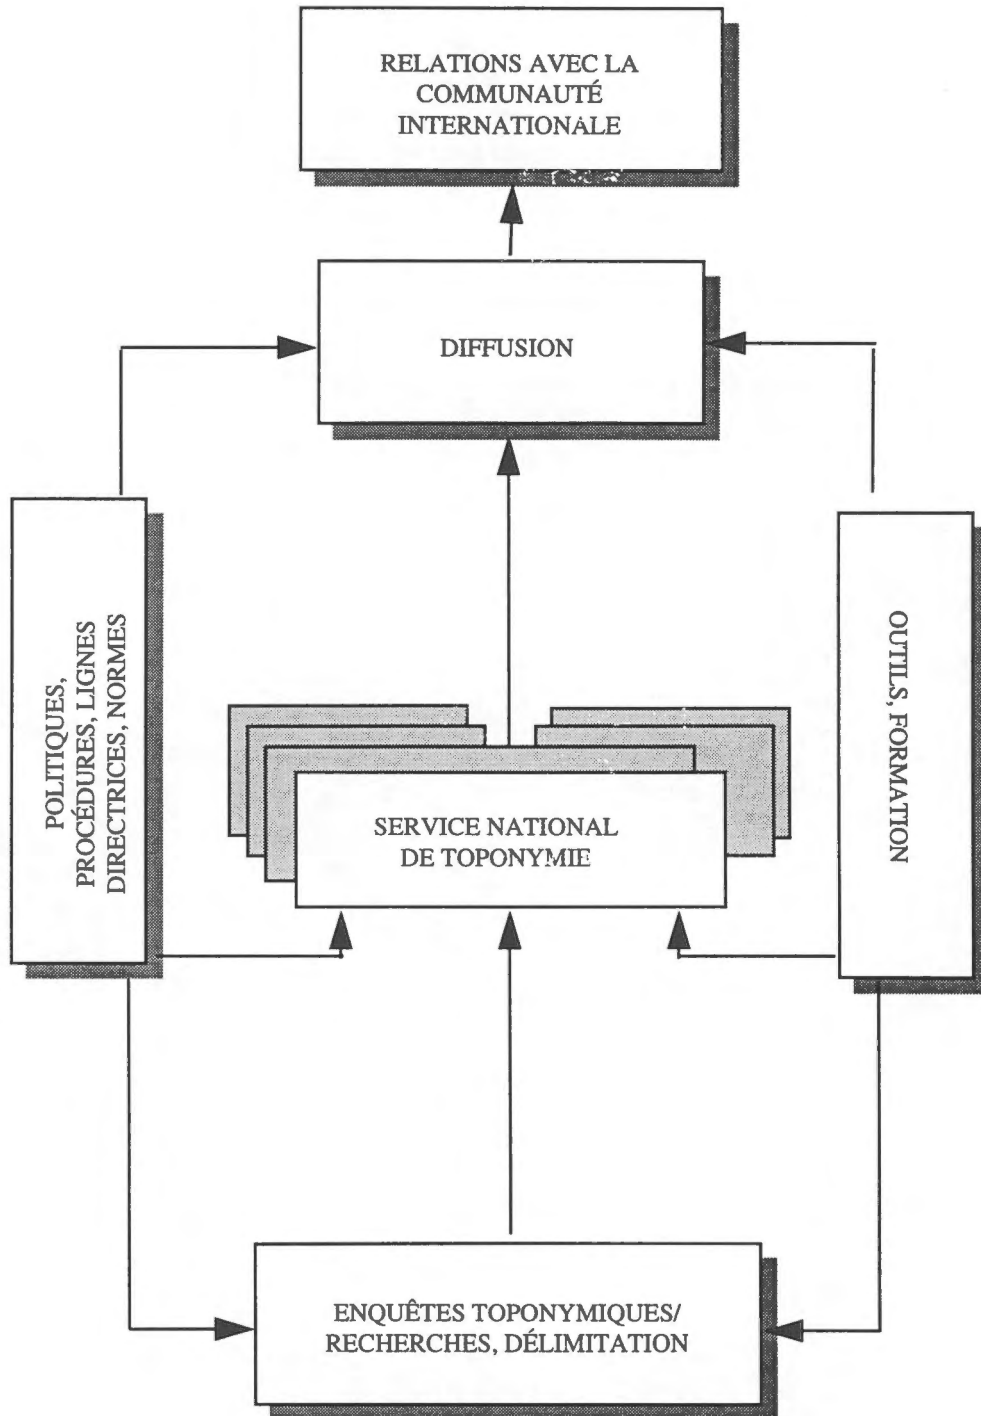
RELATIONS AVEC LA COMMUNAUTÉ INTERNATIONALE

DIFFUSION

POLITIQUES, PROCÉDURES, LIGNES DIRECTRICES, NORMES

OUTILS, FORMATION

SERVICE NATIONAL DE TOPONYMIE

ENQUÊTES TOPONYMIQUES/ RECHERCHES, DÉLIMITATION